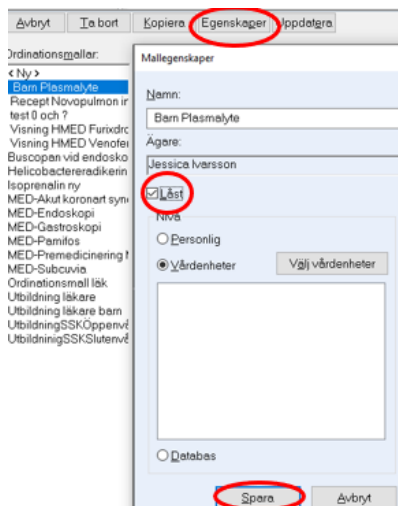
Avbryt Ta bort Kopiera Egenskaper Uppdatera

Ordinationsmallar:
< Ny >
Barn Plasmalyte
Recept Novopulmon ir
test 0 och ?
Visning HMED Furixdro
Visning HMED Venofe
Buscopan vid endosko
Helicobactereradikerin
Isoprenalin ny
MED-Akut koronart syn
MED-Endoskopi
MED-Gastroskopi
MED-Pamifos
MED-Premedicinering I
MED-Subcuvia
Ordinationsmall läk
Utbildning läkare
Utbildning läkare barn
UtbildningSSKÖppenvå
UtbildnigSSKSlutenvå

Mallegenskaper

Namn:
Barn Plasmalyte
Ägare:
Jessica Ivarsson
Låst
Nivå
Personlig
Vårdenheter
Välj vårdenheter
Databas

Spara
Avbryt